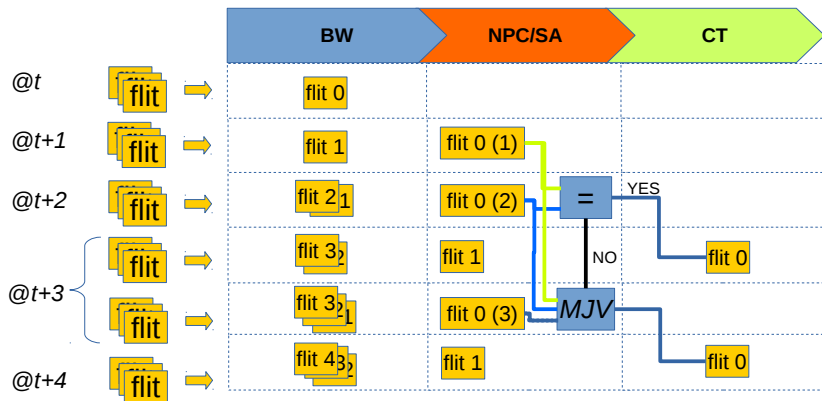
| | BW | NPC/SA | CT |
|---|---|---|---|
| @t flit | flit 0 | | |
| @t+1 flit | flit 1 | flit 0 (1) | |
| @t+2 flit | flit 2 1 | flit 0 (2) | YES |
| @t+3 flit | flit 3 2 | flit 1 | NO flit 0 |
| flit | flit 3 2 1 | flit 0 (3) | |
| @t+4 flit | flit 4 3 2 | flit 1 | flit 0 |

=

MJV